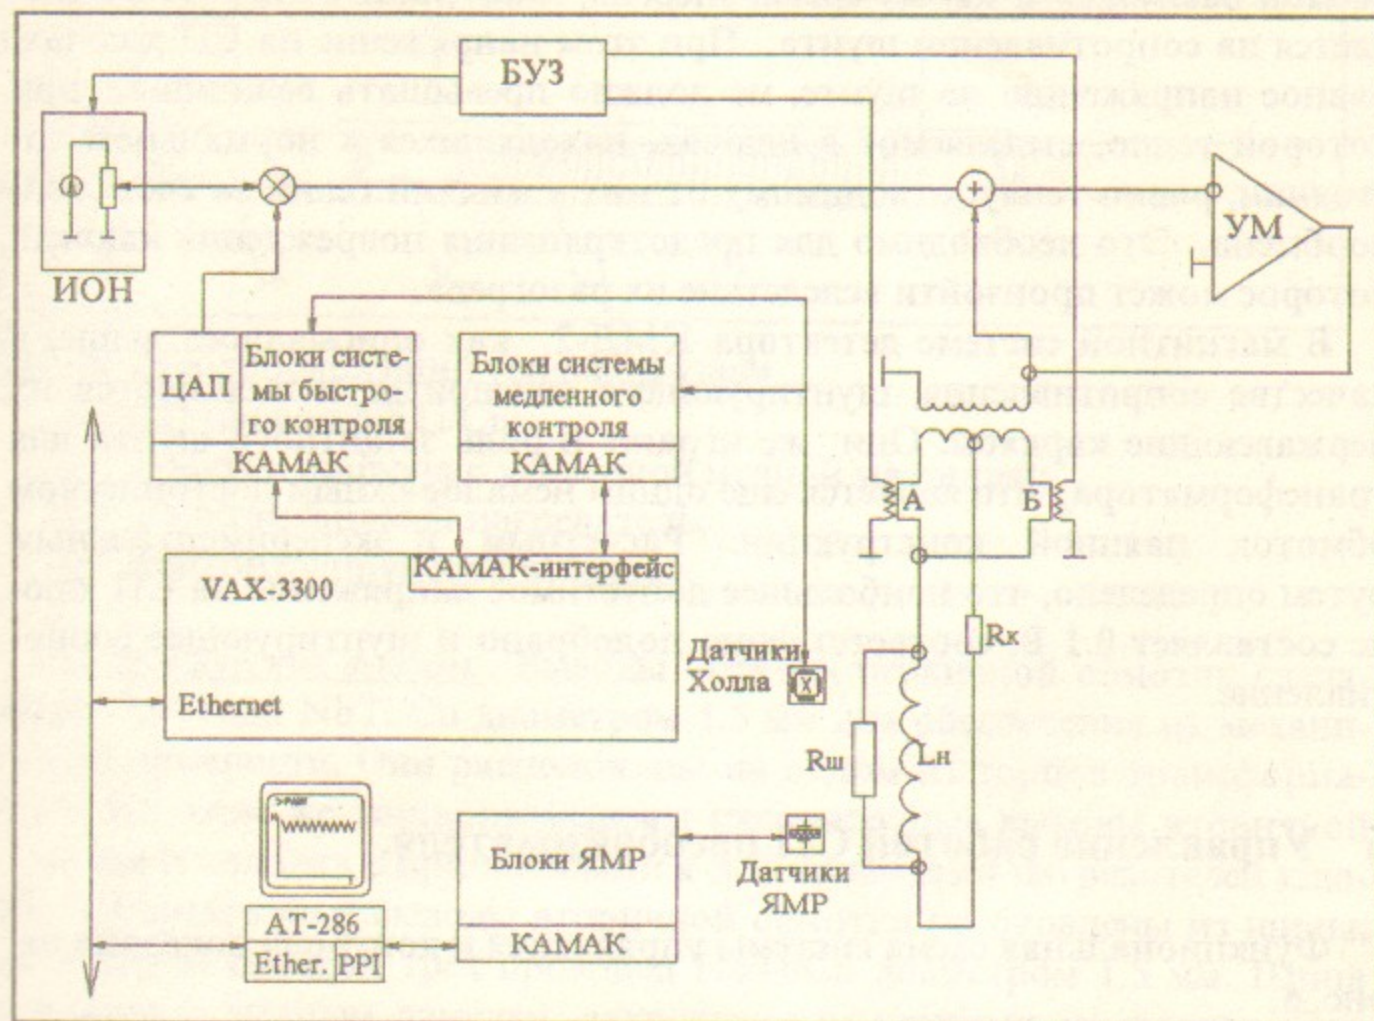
БУЗ

ИОН

УМ

ЦАП

Блоки системы быстрого контроля

КАМАК

Блоки системы медленного контроля

КАМАК

КАМАК-интерфейс

VAX-3300

Ethernet

Датчики Холла

А

Б

Rx

Rш

Lн

Блоки ЯМР

КАМАК

Датчики ЯМР

АТ-286

Ether.

PPI